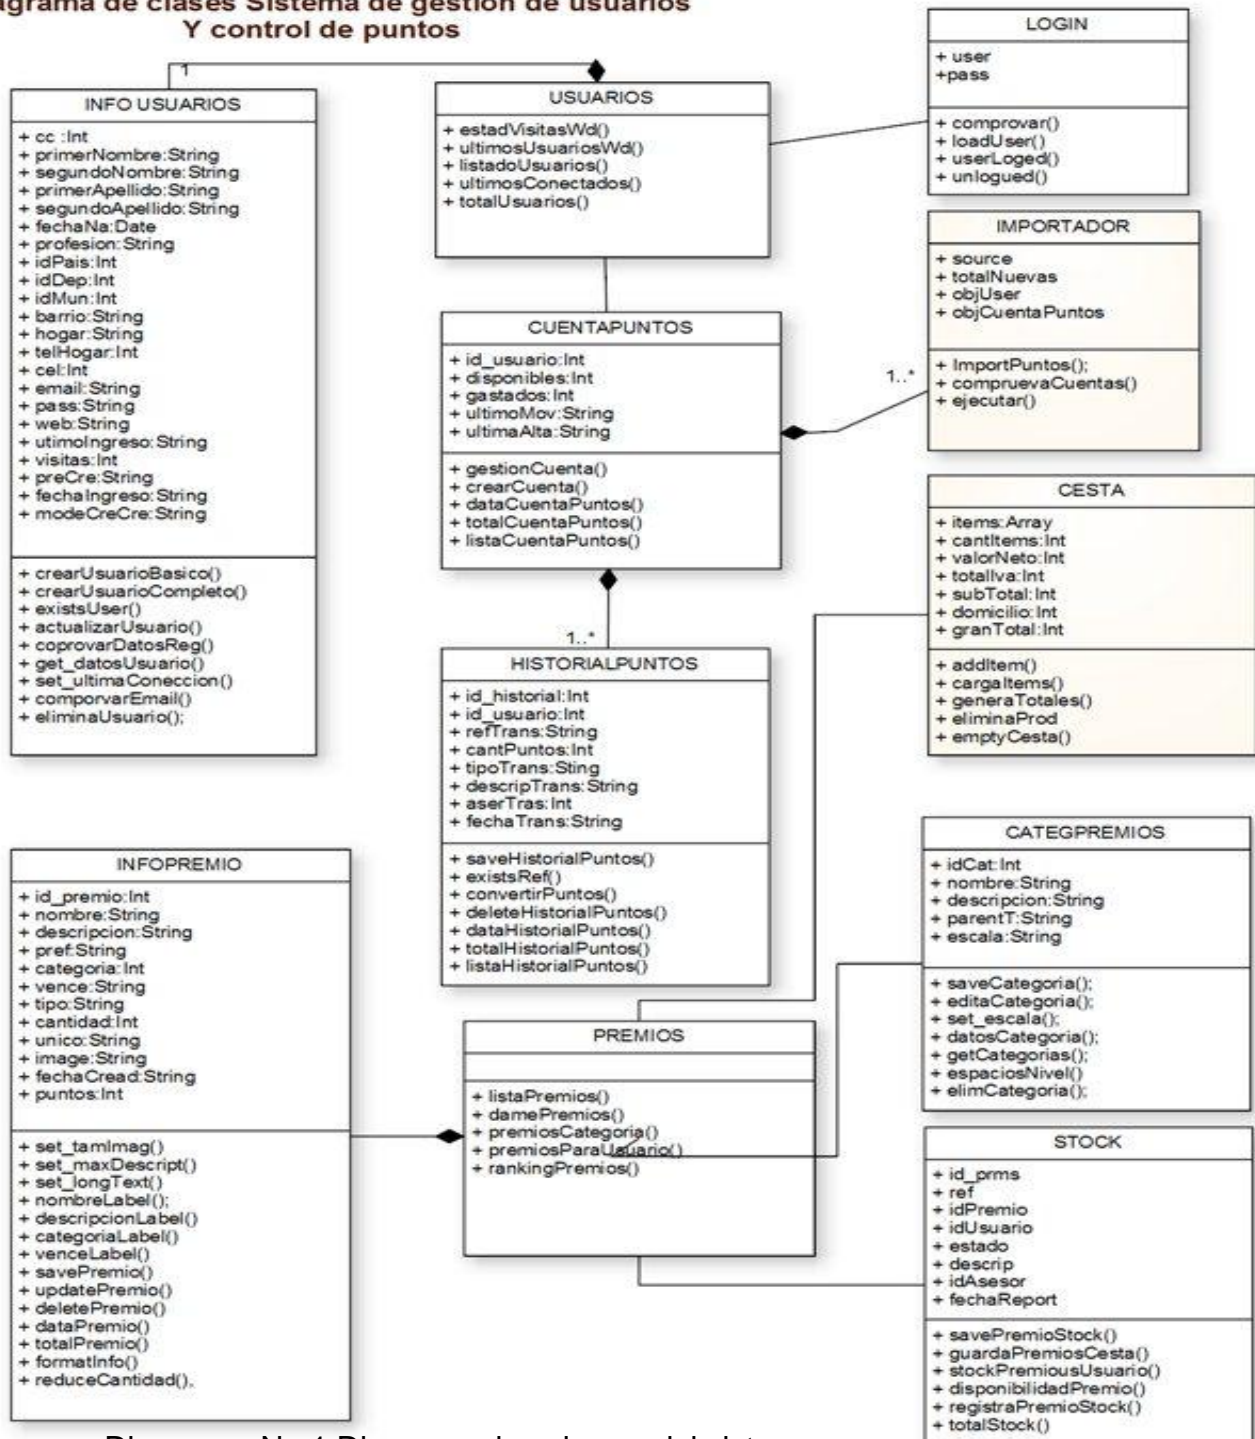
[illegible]grama de clases Sistema de gestion de usuarios
Y control de puntos

1

INFO USUARIOS
+ cc :Int
+ primerNombre:String
+ segundoNombre:String
+ primerApellido:String
+ segundoApellido:String
+ fechaNa:Date
+ profesion:String
+ idPais:Int
+ idDep:Int
+ idMun:Int
+ barrio:String
+ hogar:String
+ telHogar:Int
+ cel:Int
+ email:String
+ pass:String
+ web:String
+ utimoIngreso:String
+ visitas:Int
+ preCre:String
+ fechaIngreso:String
+ modeCreCre:String
+ crearUsuarioBasico()
+ crearUsuarioCompleto()
+ existsUser()
+ actualizarUsuario()
+ coprovarDatosReg()
+ get_datosUsuario()
+ set_ultimaConeccion()
+ comporvarEmail()
+ eliminaUsuario();

USUARIOS
+ estadVisitasWd()
+ ultimosUsuariosWd()
+ listadoUsuarios()
+ ultimosConectados()
+ totalUsuarios()

LOGIN
+ user
+pass
+ comprovar()
+ loadUser()
+ userLoged()
+ unlogued()

IMPORTADOR
+ source
+ totalNuevas
+ objUser
+ objCuentaPuntos
+ ImportPuntos();
+ comprueva Cuentas()
+ ejecutar()

1..*

CUENTAPUNTOS
+ id_usuario:Int
+ disponibles:Int
+ gastados:Int
+ ultimoMov:String
+ ultimaAlta:String
+ gestionCuenta()
+ crearCuenta()
+ dataCuentaPuntos()
+ totalCuentaPuntos()
+ listaCuentaPuntos()

CESTA
+ items:Array
+ cantItems:Int
+ valorNeto:Int
+ totalIva:Int
+ subTotal:Int
+ domicilio:Int
+ granTotal:Int
+ addItem()
+ cargaItems()
+ generaTotales()
+ eliminaProd
+ emptyCesta()

1..*

HISTORIALPUNTOS
+ id_historial:Int
+ id_usuario:Int
+ refTrans:String
+ cantPuntos:Int
+ tipoTrans:Sting
+ descripTrans:String
+ aserTras:Int
+ fechaTrans:String
+ saveHistorialPuntos()
+ existsRef()
+ convertirPuntos()
+ deleteHistorialPuntos()
+ dataHistorialPuntos()
+ totalHistorialPuntos()
+ listaHistorialPuntos()

INFOPREMIO
+ id_premio:Int
+ nombre:String
+ descripcion:String
+ pref:String
+ categoria:Int
+ vence:String
+ tipo:String
+ cantidad:Int
+ unico:String
+ image:String
+ fechaCread:String
+ puntos:Int
+ set_tamImag()
+ set_maxDescript()
+ set_longText()
+ nombreLabel();
+ descripcionLabel()
+ categoriaLabel()
+ venceLabel()
+ savePremio()
+ updatePremio()
+ deletePremio()
+ dataPremio()
+ totalPremio()
+ formatInfo()
+ reduceCantidad(),

CATEGPREMIOS
+ idCat:Int
+ nombre:String
+ descripcion:String
+ parentT:String
+ escala:String
+ saveCategoria();
+ editaCategoria();
+ set_escala();
+ datosCategoria();
+ getCategorias();
+ espaciosNivel()
+ elimCategoria();

PREMIOS
+ listaPremios()
+ damePremios()
+ premiosCategoria()
+ premiosParaUsuario()
+ rankingPremios()

STOCK
+ id_prms
+ ref
+ idPremio
+ idUsuario
+ estado
+ descrip
+ idAsesor
+ fechaReport
+ savePremioStock()
+ guardaPremiosCesta()
+ stockPremiousUsuario()
+ disponibilidadPremio()
+ registraPremioStock()
+ totalStock()

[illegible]